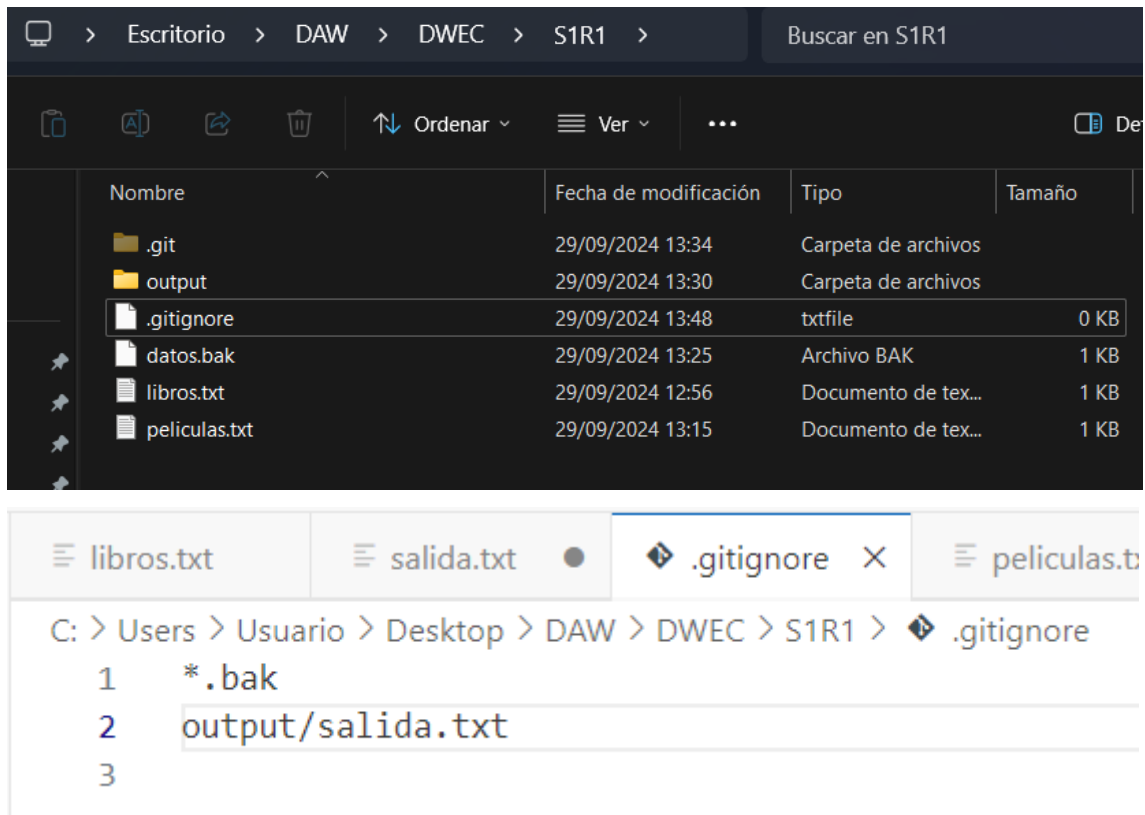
> Escritorio > DAW > DWEC > S1R1 >

Buscar en S1R1

Ordenar Ver ...

De

| Nombre | Fecha de modificación | Tipo | Tamaño |
|---|---|---|---|
| .git | 29/09/2024 13:34 | Carpeta de archivos | |
| output | 29/09/2024 13:30 | Carpeta de archivos | |
| .gitignore | 29/09/2024 13:48 | txtfile | 0 KB |
| datos.bak | 29/09/2024 13:25 | Archivo BAK | 1 KB |
| libros.txt | 29/09/2024 12:56 | Documento de tex... | 1 KB |
| peliculas.txt | 29/09/2024 13:15 | Documento de tex... | 1 KB |

libros.txt salida.txt .gitignore peliculas.tx

C: > Users > Usuario > Desktop > DAW > DWEC > S1R1 > .gitignore

1 *.bak
2 output/salida.txt
3